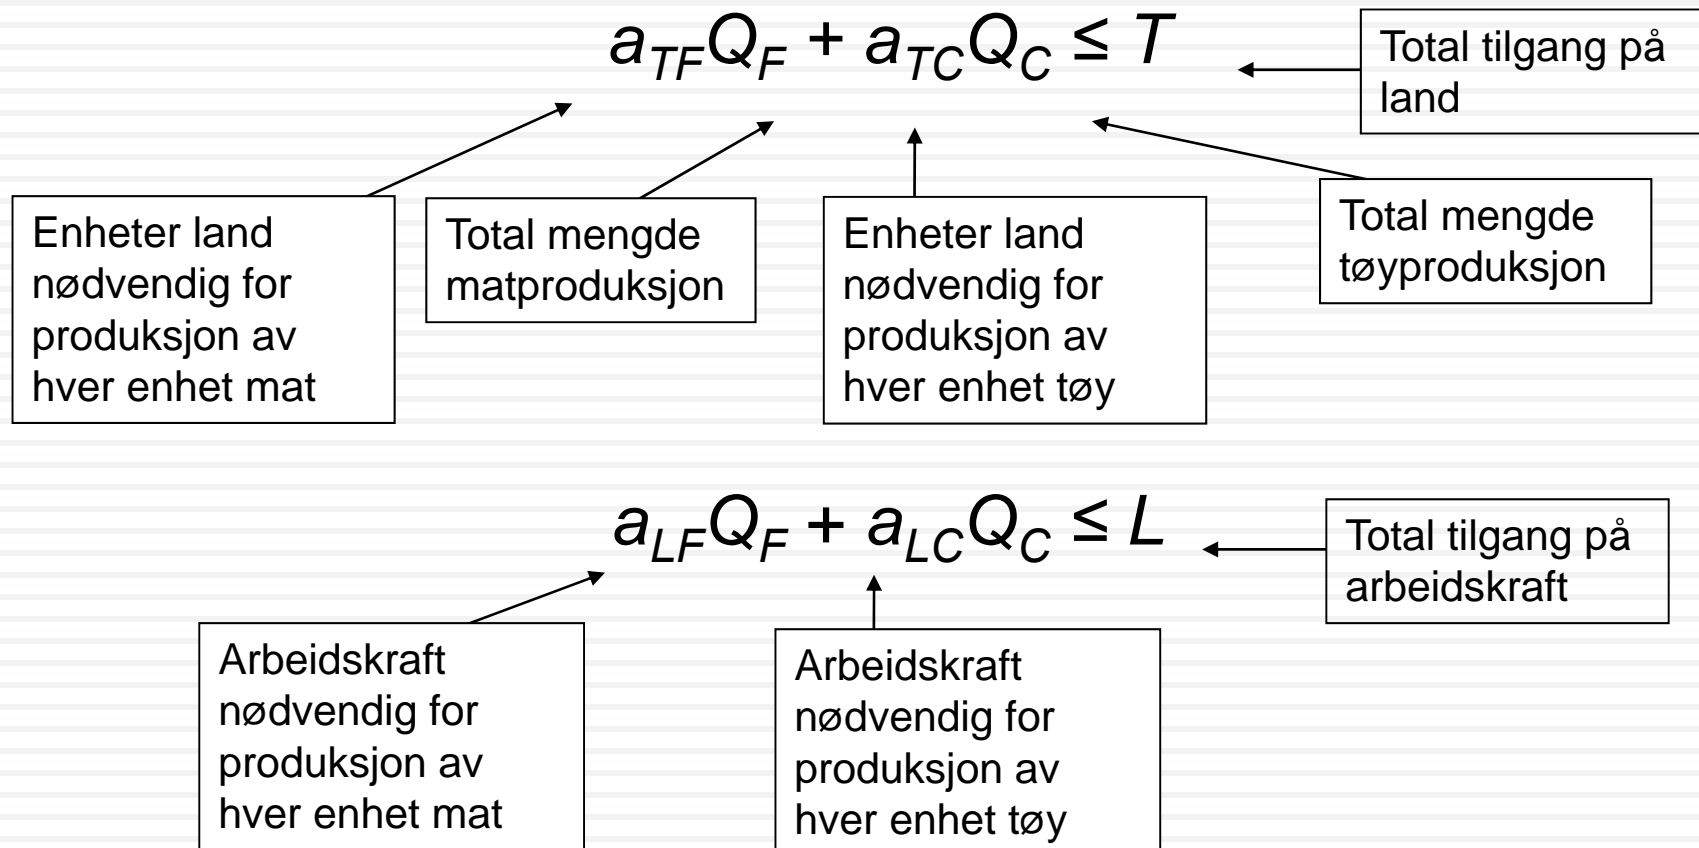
$a_{TF}Q_F + a_{TC}Q_C \leq T$

Total tilgang på land

Enheter land nødvendig for produksjon av hver enhet mat

Total mengde matproduksjon

Enheter land nødvendig for produksjon av hver enhet tøy

Total mengde tøyproduksjon

$a_{LF}Q_F + a_{LC}Q_C \leq L$

Total tilgang på arbeidskraft

Arbeidskraft nødvendig for produksjon av hver enhet mat

Arbeidskraft nødvendig for produksjon av hver enhet tøy